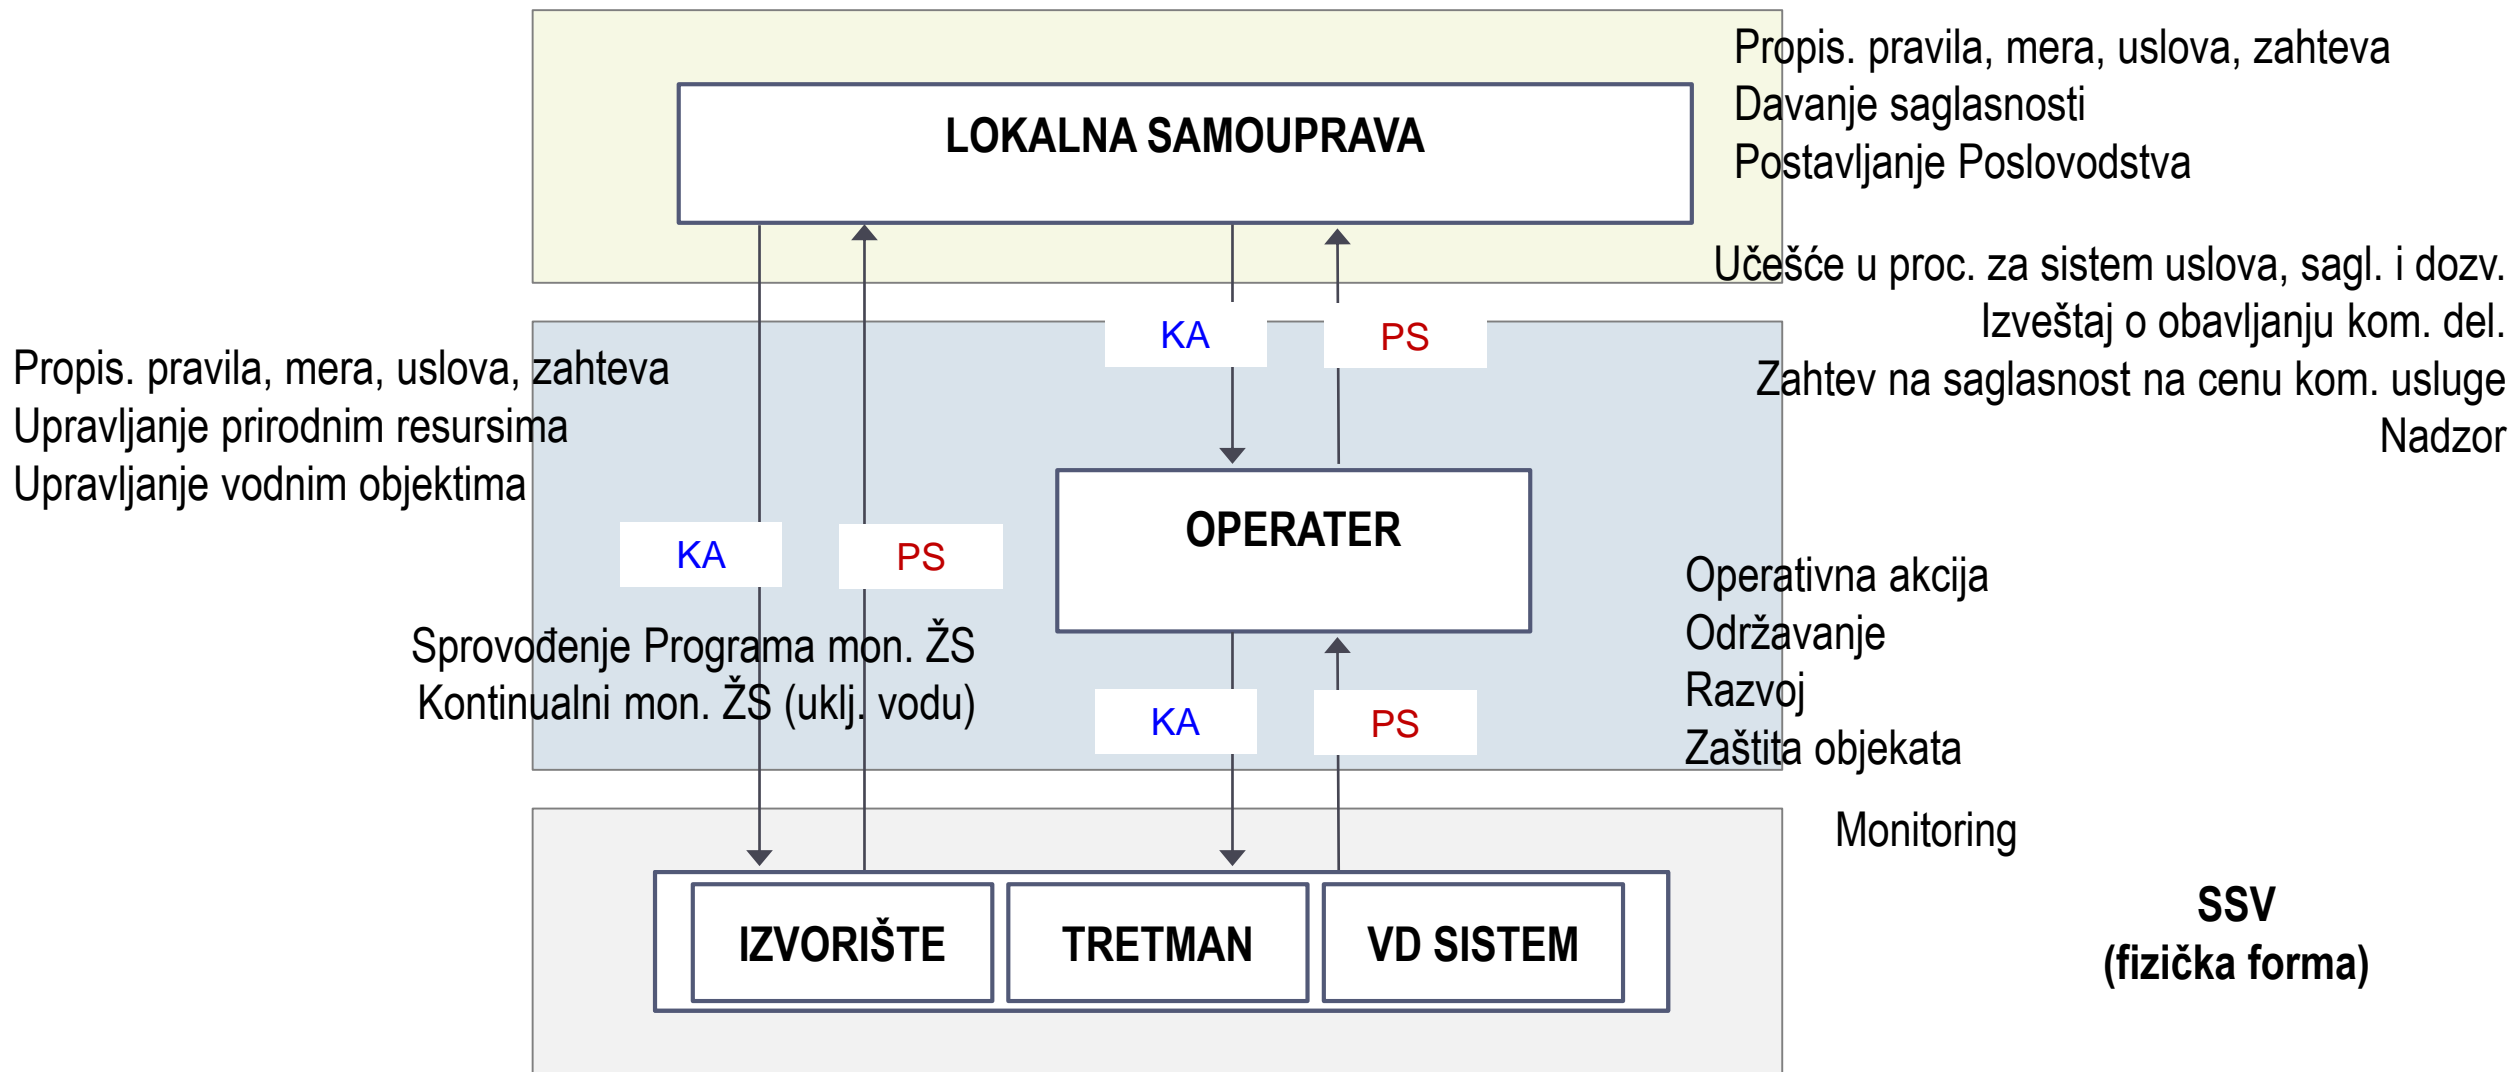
LOKALNA SAMOUPRAVA

Propis. pravila, mera, uslova, zahteva
Davanje saglasnosti
Postavljanje Poslovodstva

Učešće u proc. za sistem uslova, sagl. i dozv.
Izveštaj o obavljanju kom. del.
Zahtev na saglasnost na cenu kom. usluge
Nadzor

KA

PS

Propis. pravila, mera, uslova, zahteva
Upravljanje prirodnim resursima
Upravljanje vodnim objektima

KA

PS

OPERATER

Operativna akcija
Održavanje
Razvoj
Zaštita objekata

Sprovođenje Programa mon. ŽS
Kontinualni mon. ŽS (uklj. vodu)

KA

PS

Monitoring

IZVORIŠTE

TRETMAN

VD SISTEM

SSV
(fizička forma)